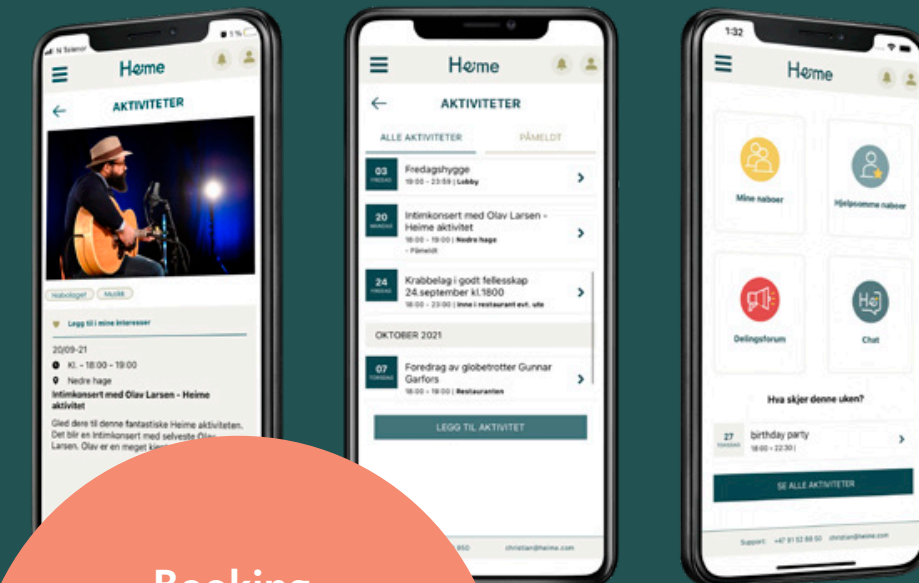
N Telenor

Heme

AKTIVITETER

Nabolaget Musikk

Legg til i mine interesser

20/09-21

Kl. - 18:00 - 19:00

Nedre hage

Intimkonsert med Olav Larsen - Heime aktivitet

Gled dere til denne fantastiske Heime aktiviteten. Det blir en intimkonsert med selveste Olav Larsen. Olav er en meget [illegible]

Booking

Heme

AKTIVITETER

ALLE AKTIVITETER

PÅMELDT

03 FREDAG

Fredagshygge

19:00 - 23:59 | Lobby

20 MANDAG

Intimkonsert med Olav Larsen - Heime aktivitet

18:00 - 19:00 | Nedre hage

- Påmeldt

24 FREDAG

Krabbelag i godt fellesskap 24.september kl.1800

18:00 - 23:00 | Inne i restaurant evt. ute

OKTOBER 2021

07 TORSDAG

Foredrag av globetrotter Gunnar Garfors

18:00 - 19:00 | Restauranten

LEGG TIL AKTIVITET

850

christian@heime.com

1:32

Heme

Mine naboer

Hjelpsomme naboer

Delingsforum

Chat

Hva skjer denne uken?

27 TORSDAG

birthday party

18:00 - 22:30 |

SE ALLE AKTIVITETER

Support: +47 91 53 88 50 christian@heime.com